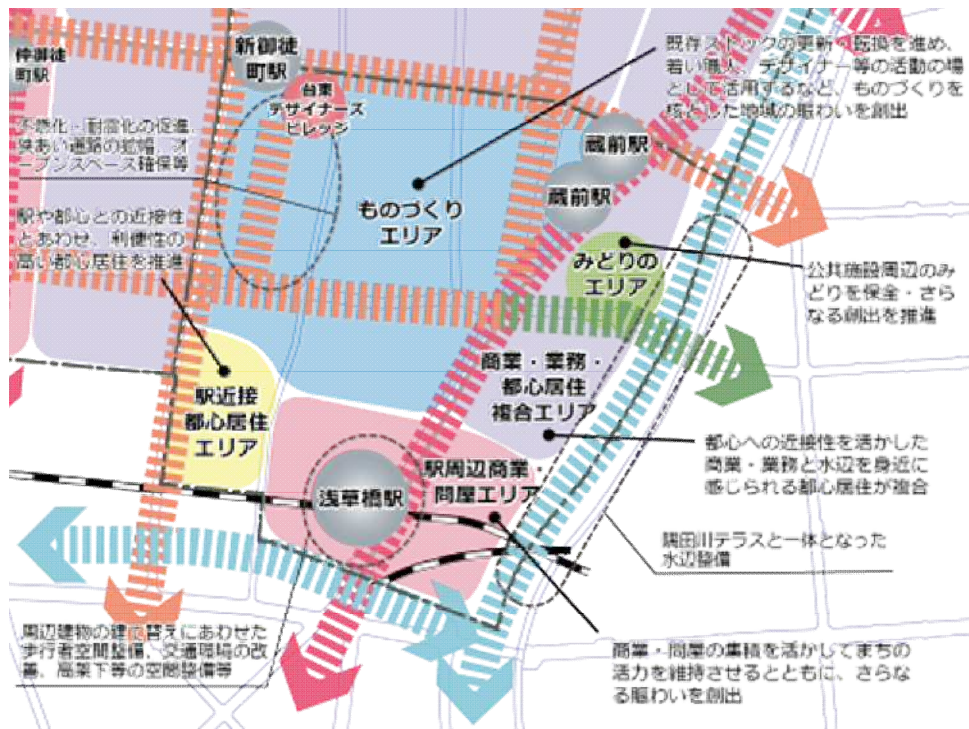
仲御徒町駅

新御徒町駅

台東デザイナーズビレッジ

既存ストックの更新・転換を進め、若い職人、デザイナー等の活動の場として活用するなど、ものづくりを核とした地域の賑わいを創出

不燃化・耐震化の促進、狭あい道路の拡幅、オープンスペース確保等

蔵前駅

蔵前駅

ものづくりエリア

駅や都心との近接性とあわせ、利便性の高い都心居住を推進

みどりのエリア

公共施設周辺のみどりを保全・さらなる創出を推進

駅近接都心居住エリア

商業・業務・都心居住複合エリア

都心への近接性を活かした商業・業務と水辺を身近に感じられる都心居住が複合

浅草橋駅

駅周辺商業・問屋エリア

隅田川テラスと一体となった水辺整備

周辺建物の建て替えにあわせた歩行者空間整備、交通環境の改善、高架下等の空間整備等

商業・問屋の集積を活かしてまちの活力を維持させるとともに、さらなる賑わいを創出